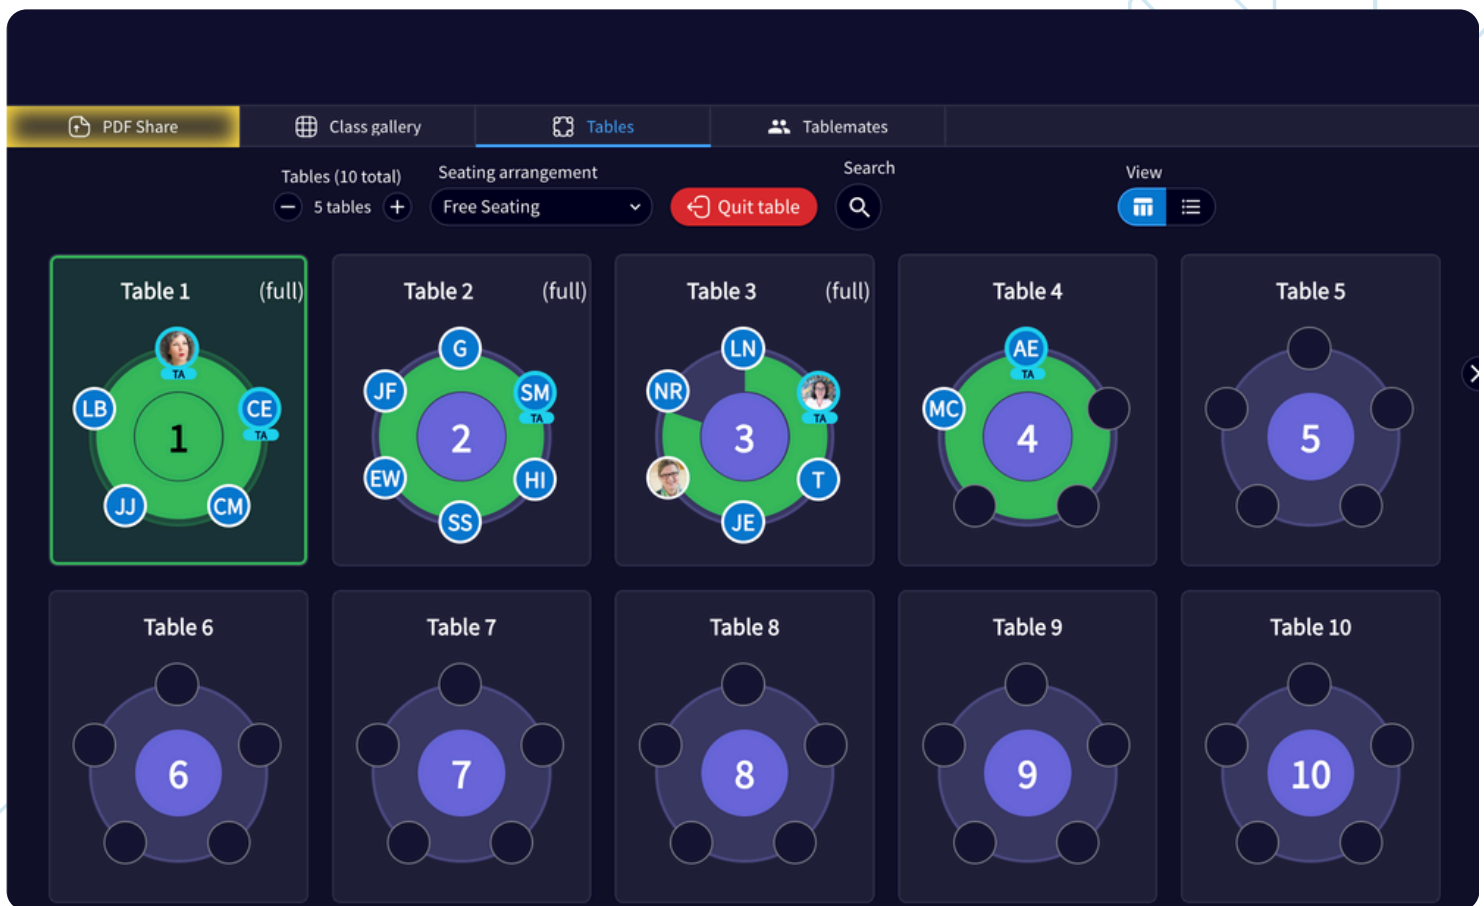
PDF Share
Class gallery
Tables
Tablemates

Tables (10 total)
5 tables
Seating arrangement
Free Seating
Quit table
Search
View

Table 1 (full)
TA
LB
CE
TA
1
JJ
CM

Table 2 (full)
G
JF
SM
TA
2
EW
HI
SS

Table 3 (full)
LN
NR
TA
3
T
JE

Table 4
AE
TA
MC
4

Table 5
5

Table 6
6

Table 7
7

Table 8
8

Table 9
9

Table 10
10